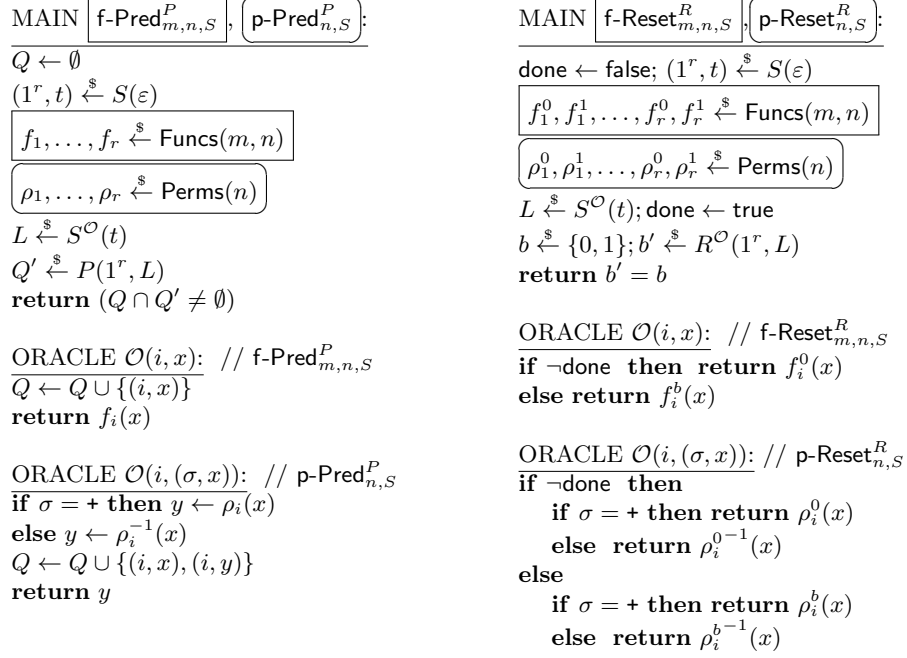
MAIN $\boxed{\mathsf{f\text{-}Pred}^P_{m,n,S}}$, $\boxed{\mathsf{p\text{-}Pred}^P_{n,S}}$:
$Q \leftarrow \emptyset$
$(1^r, t) \xleftarrow{\$} S(\varepsilon)$
$f_1, \ldots, f_r \xleftarrow{\$} \mathsf{Funcs}(m, n)$
$\rho_1, \ldots, \rho_r \xleftarrow{\$} \mathsf{Perms}(n)$
$L \xleftarrow{\$} S^{\mathcal{O}}(t)$
$Q' \xleftarrow{\$} P(1^r, L)$
**return** $(Q \cap Q' \neq \emptyset)$

ORACLE $\mathcal{O}(i, x)$: // $\mathsf{f\text{-}Pred}^P_{m,n,S}$
$Q \leftarrow Q \cup \{(i, x)\}$
**return** $f_i(x)$

ORACLE $\mathcal{O}(i, (\sigma, x))$: // $\mathsf{p\text{-}Pred}^P_{n,S}$
**if** $\sigma = +$ **then** $y \leftarrow \rho_i(x)$
**else** $y \leftarrow \rho_i^{-1}(x)$
$Q \leftarrow Q \cup \{(i, x), (i, y)\}$
**return** $y$

MAIN $\boxed{\mathsf{f\text{-}Reset}^R_{m,n,S}}$, $\boxed{\mathsf{p\text{-}Reset}^R_{n,S}}$:
done $\leftarrow$ false; $(1^r, t) \xleftarrow{\$} S(\varepsilon)$
$f_1^0, f_1^1, \ldots, f_r^0, f_r^1 \xleftarrow{\$} \mathsf{Funcs}(m, n)$
$\rho_1^0, \rho_1^1, \ldots, \rho_r^0, \rho_r^1 \xleftarrow{\$} \mathsf{Perms}(n)$
$L \xleftarrow{\$} S^{\mathcal{O}}(t)$; done $\leftarrow$ true
$b \xleftarrow{\$} \{0, 1\}$; $b' \xleftarrow{\$} R^{\mathcal{O}}(1^r, L)$
**return** $b' = b$

ORACLE $\mathcal{O}(i, x)$: // $\mathsf{f\text{-}Reset}^R_{m,n,S}$
**if** $\neg$done **then return** $f_i^0(x)$
**else return** $f_i^b(x)$

ORACLE $\mathcal{O}(i, (\sigma, x))$: // $\mathsf{p\text{-}Reset}^R_{n,S}$
**if** $\neg$done **then**
**if** $\sigma = +$ **then return** $\rho_i^0(x)$
**else return** ${\rho_i^0}^{-1}(x)$
**else**
**if** $\sigma = +$ **then return** $\rho_i^b(x)$
**else return** ${\rho_i^b}^{-1}(x)$